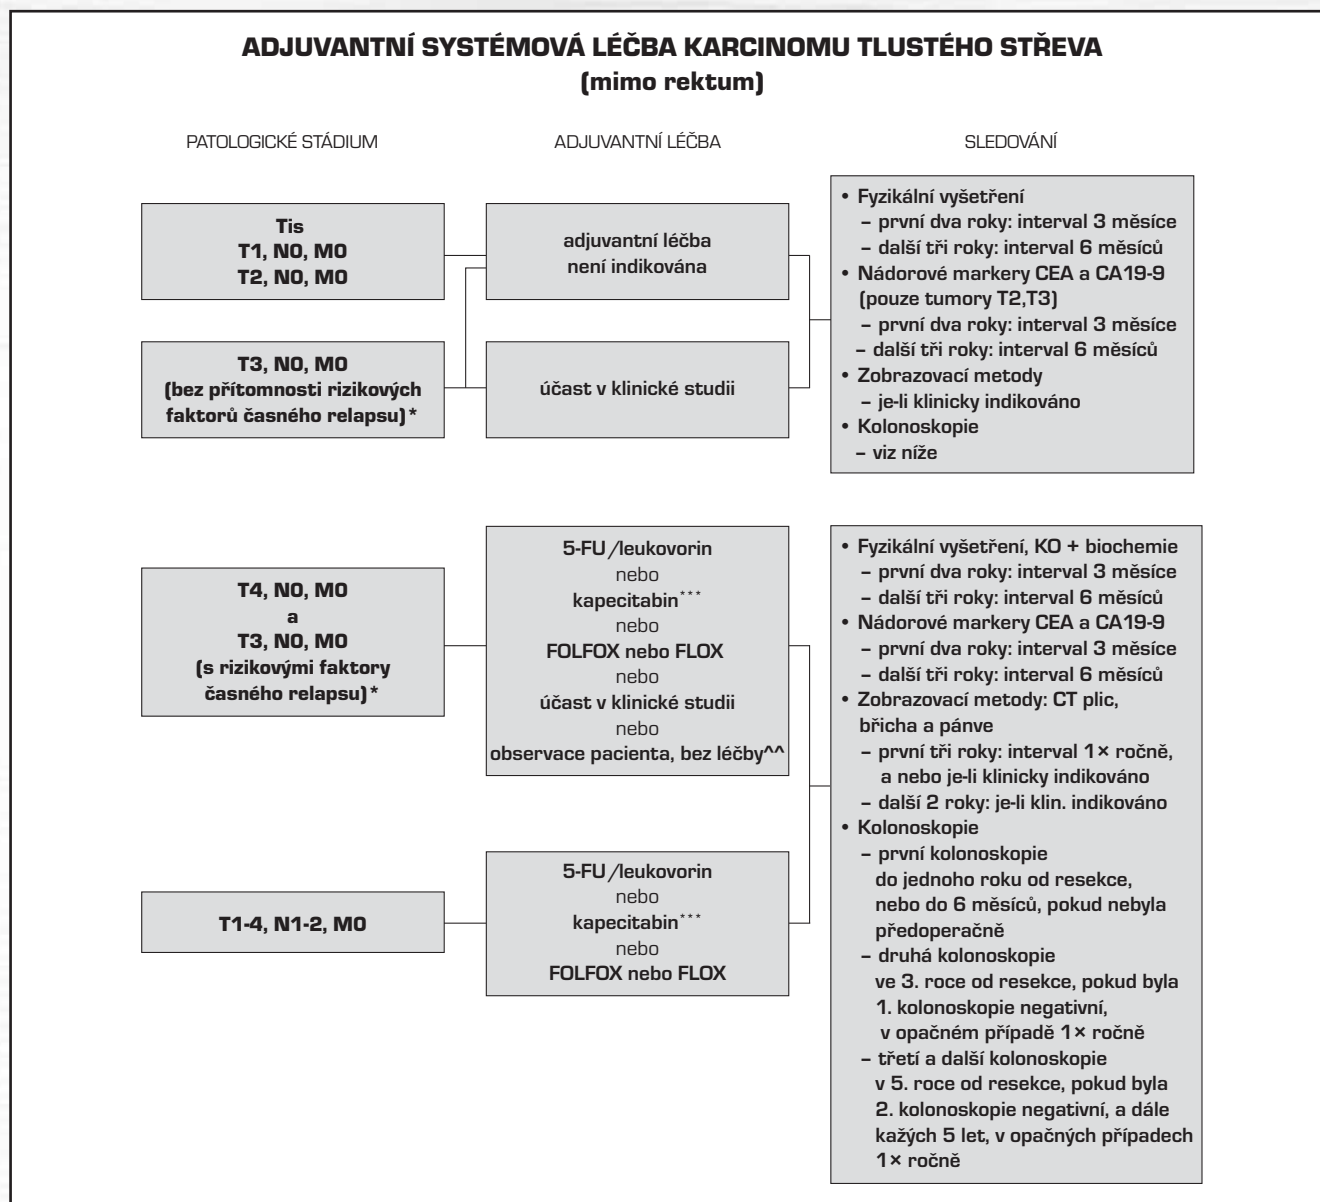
ADJUVANTNÍ SYSTÉMOVÁ LÉČBA KARCINOMU TLUSTÉHO STŘEVA
(mimo rektum)

PATOLOGICKÉ STÁDIUM

ADJUVANTNÍ LÉČBA

SLEDOVÁNÍ

Tis
T1, N0, M0
T2, N0, M0

T3, N0, M0
(bez přítomnosti rizikových faktorů časného relapsu)*

adjuvantní léčba není indikována

účast v klinické studii

• Fyzikální vyšetření
– první dva roky: interval 3 měsíce
– další tři roky: interval 6 měsíců
• Nádorové markery CEA a CA19-9 (pouze tumory T2,T3)
– první dva roky: interval 3 měsíce
– další tři roky: interval 6 měsíců
• Zobrazovací metody
– je-li klinicky indikováno
• Kolonoskopie
– viz níže

T4, N0, M0
a
T3, N0, M0
(s rizikovými faktory časného relapsu)*

5-FU/leukovorin
nebo
kapecitabin***
nebo
FOLFOX nebo FLOX
nebo
účast v klinické studii
nebo
observace pacienta, bez léčby^^

T1-4, N1-2, M0

5-FU/leukovorin
nebo
kapecitabin***
nebo
FOLFOX nebo FLOX

• Fyzikální vyšetření, KO + biochemie
– první dva roky: interval 3 měsíce
– další tři roky: interval 6 měsíců
• Nádorové markery CEA a CA19-9
– první dva roky: interval 3 měsíce
– další tři roky: interval 6 měsíců
• Zobrazovací metody: CT plic, břicha a pánve
– první tři roky: interval 1× ročně, a nebo je-li klinicky indikováno
– další 2 roky: je-li klin. indikováno
• Kolonoskopie
– první kolonoskopie do jednoho roku od resekce, nebo do 6 měsíců, pokud nebyla předoperačně
– druhá kolonoskopie ve 3. roce od resekce, pokud byla 1. kolonoskopie negativní, v opačném případě 1× ročně
– třetí a další kolonoskopie v 5. roce od resekce, pokud byla 2. kolonoskopie negativní, a dále každých 5 let, v opačných případech 1× ročně